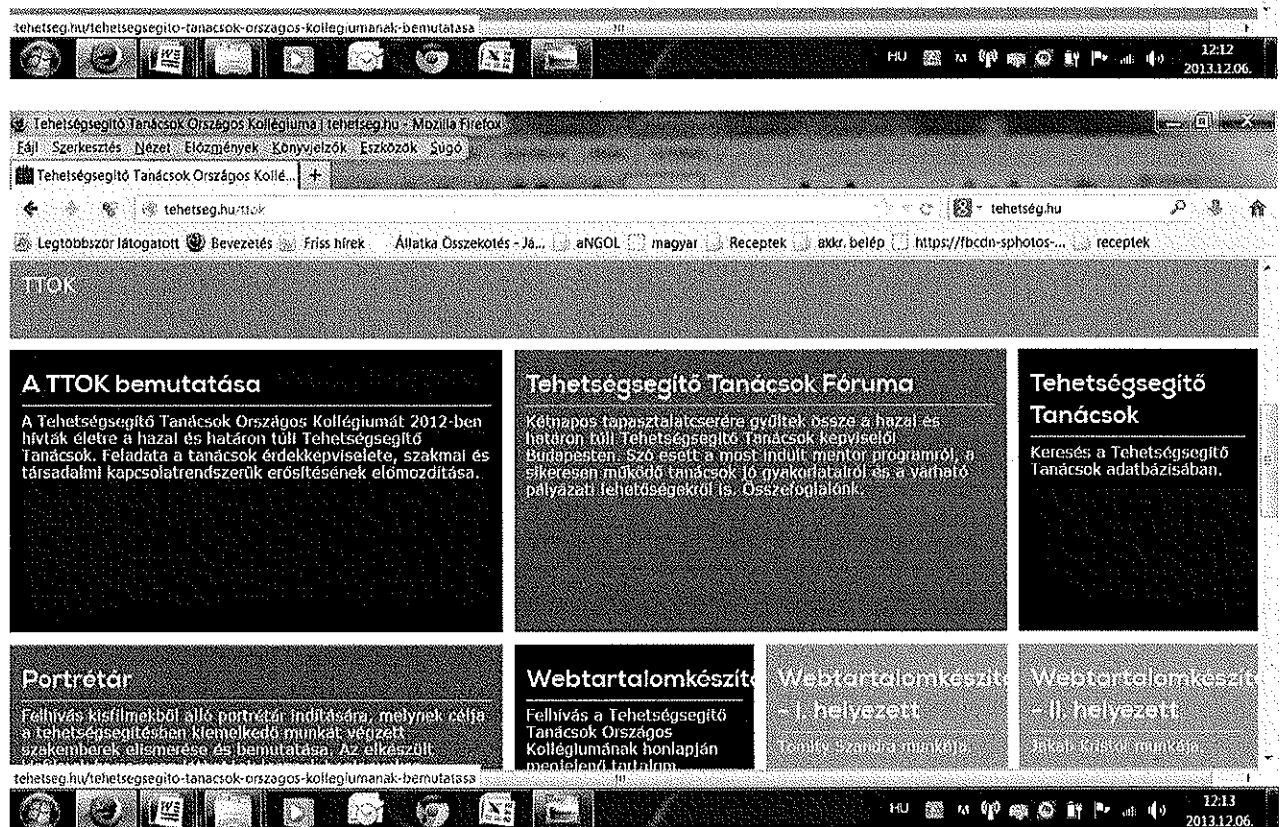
tehetseg.hu/tehetsegsegito-tanacsok-orszagos-kollegiumanak-bemutatasa

HU 12:12 2013.12.06.

Tehetségsegítő Tanácsok Országos Kollégiuma | tehetseg.hu - Mozilla Firefox

Fájl Szerkesztés Nézet Előzmények Könyvjelzők Eszközök Súgó

Tehetségsegítő Tanácsok Országos Kollé... +

tehetseg.hu/ttok

tehetség.hu

Legtöbbször látogatott Bevezetés Friss hírek Állatka Összekötés - Já... aNGOL magyar Receptek akkr. belép https://fbcdn-sphotos-... receptek

TTOK

A TTOK bemutatása

A Tehetségsegítő Tanácsok Országos Kollégiumát 2012-ben hívták életre a hazai és határon túli Tehetségsegítő Tanácsok. Feladata a tanácsok érdekképviselete, szakmai és társadalmi kapcsolatrendszerük erősítésének előmozdítása.

Tehetségsegítő Tanácsok Fóruma

Kétnapos tapasztalatcserére gyűltek össze a hazai és határon túli Tehetségsegítő Tanácsok képviselői Budapesten. Szó esett a most indult mentor programról, a sikeresen működő tanácsok jó gyakorlatairól és a várható pályázati lehetőségekről is. Összefoglalónk.

Tehetségsegítő Tanácsok

Keresés a Tehetségsegítő Tanácsok adatbázisában.

Portrétár

Felhívás kisfilmekből álló portrétár indítására, melynek célja a tehetségsegítésben kiemelkedő munkát végzett szakemberek elismerése és bemutatása. Az elkészült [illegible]

Webtartalomkészít

Felhívás a Tehetségsegítő Tanácsok Országos Kollégiumának honlapján megjelenő tartalom

Webtartalomkészít - I. helyezett

Tomity Szandra munkája

Webtartalomkészít - II. helyezett

Jakab Kristóf munkája

tehetseg.hu/tehetsegsegito-tanacsok-orszagos-kollegiumanak-bemutatasa

HU 12:13 2013.12.06.